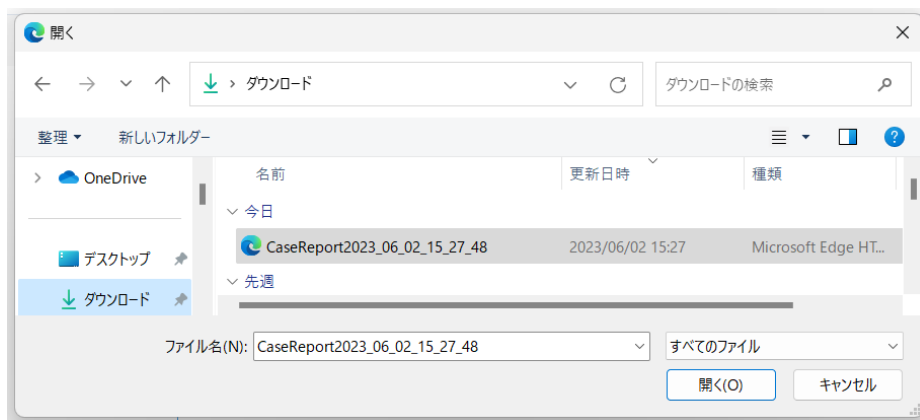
開く

ダウンロード

ダウンロードの検索

整理 ▾ 新しいフォルダー

OneDrive

デスクトップ

ダウンロード

| 名前 | 更新日時 | 種類 |
|---|---|---|
| 今日 | | |
| CaseReport2023_06_02_15_27_48 | 2023/06/02 15:27 | Microsoft Edge HT... |
| 先週 | | |

ファイル名(N): CaseReport2023_06_02_15_27_48

すべてのファイル

開く(O)

キャンセル